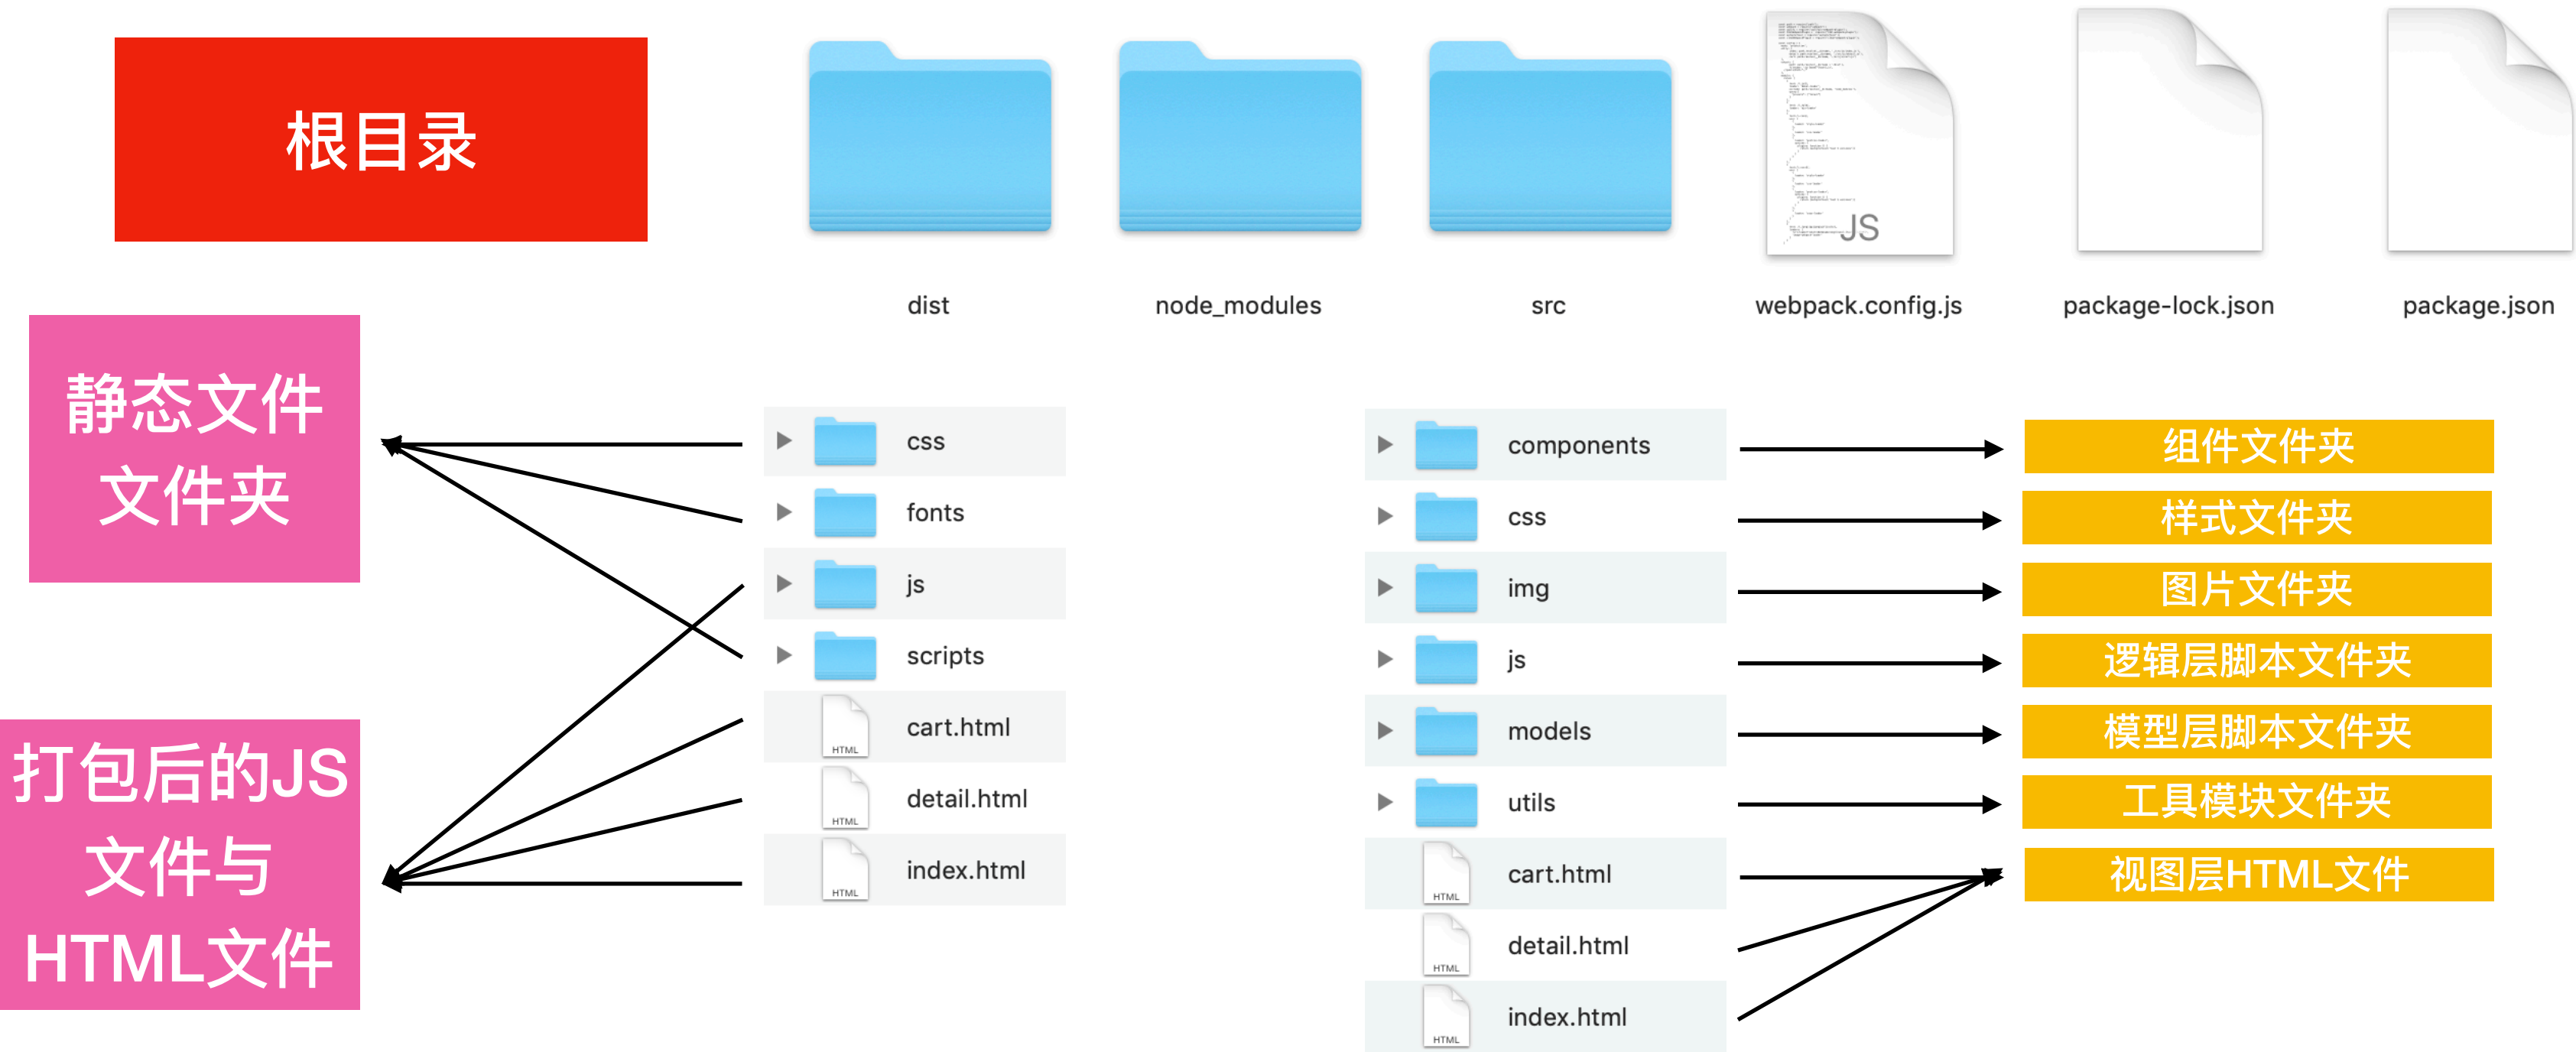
根目录

dist

node_modules

src

JS
webpack.config.js

package-lock.json

package.json

静态文件文件夹

打包后的JS文件与HTML文件

css
fonts
js
scripts
HTML cart.html
HTML detail.html
HTML index.html

components
css
img
js
models
utils
HTML cart.html
HTML detail.html
HTML index.html

组件文件夹
样式文件夹
图片文件夹
逻辑层脚本文件夹
模型层脚本文件夹
工具模块文件夹
视图层HTML文件